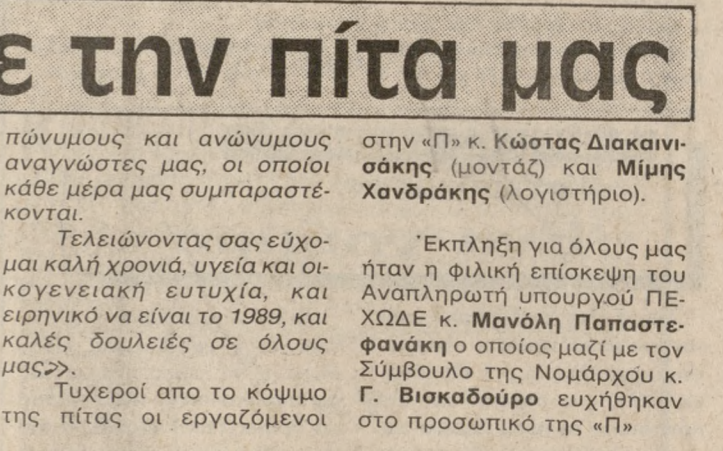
ε την πίτα μας

πώνυμους και ανώνυμους αναγνώστες μας, οι οποίοι κάθε μέρα μας συμπαραστέκονται.

Τελειώνοντας σας εύχομαι καλή χρονιά, υγεία και οικογενειακή ευτυχία, και ειρηνικό να είναι το 1989, και καλές δουλειές σε όλους μας».

Τυχεροί απο το κόψιμο της πίτας οι εργαζόμενοι στην «Π» κ. Κώστας Διακαινισάκης (μοντάζ) και Μίμης Χανδράκης (λογιστήριο).

Έκπληξη για όλους μας ήταν η φιλική επίσκεψη του Αναπληρωτή υπουργού ΠΕΧΩΔΕ κ. Μανόλη Παπαστεφανάκη ο οποίος μαζί με τον Σύμβουλο της Νομάρχου κ. Γ. Βισκαδούρο ευχήθηκαν στο προσωπικό της «Π»